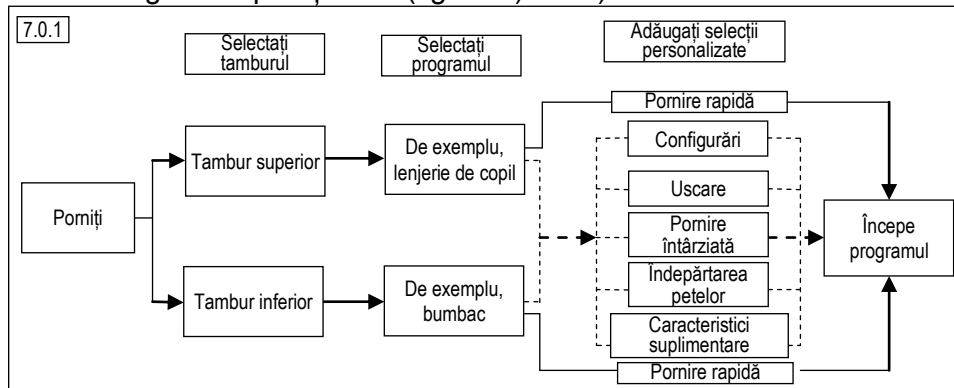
7.0.1

Selectați tamburul

Selectați programul

Adăugați selecții personalizate

Porniți

Tambur superior

Tambur inferior

De exemplu, lenjerie de copil

De exemplu, bumbac

Pornire rapidă

Configurări

Uscare

Pornire întârziată

Îndepărtarea petelor

Caracteristici suplimentare

Pornire rapidă

Începe programul